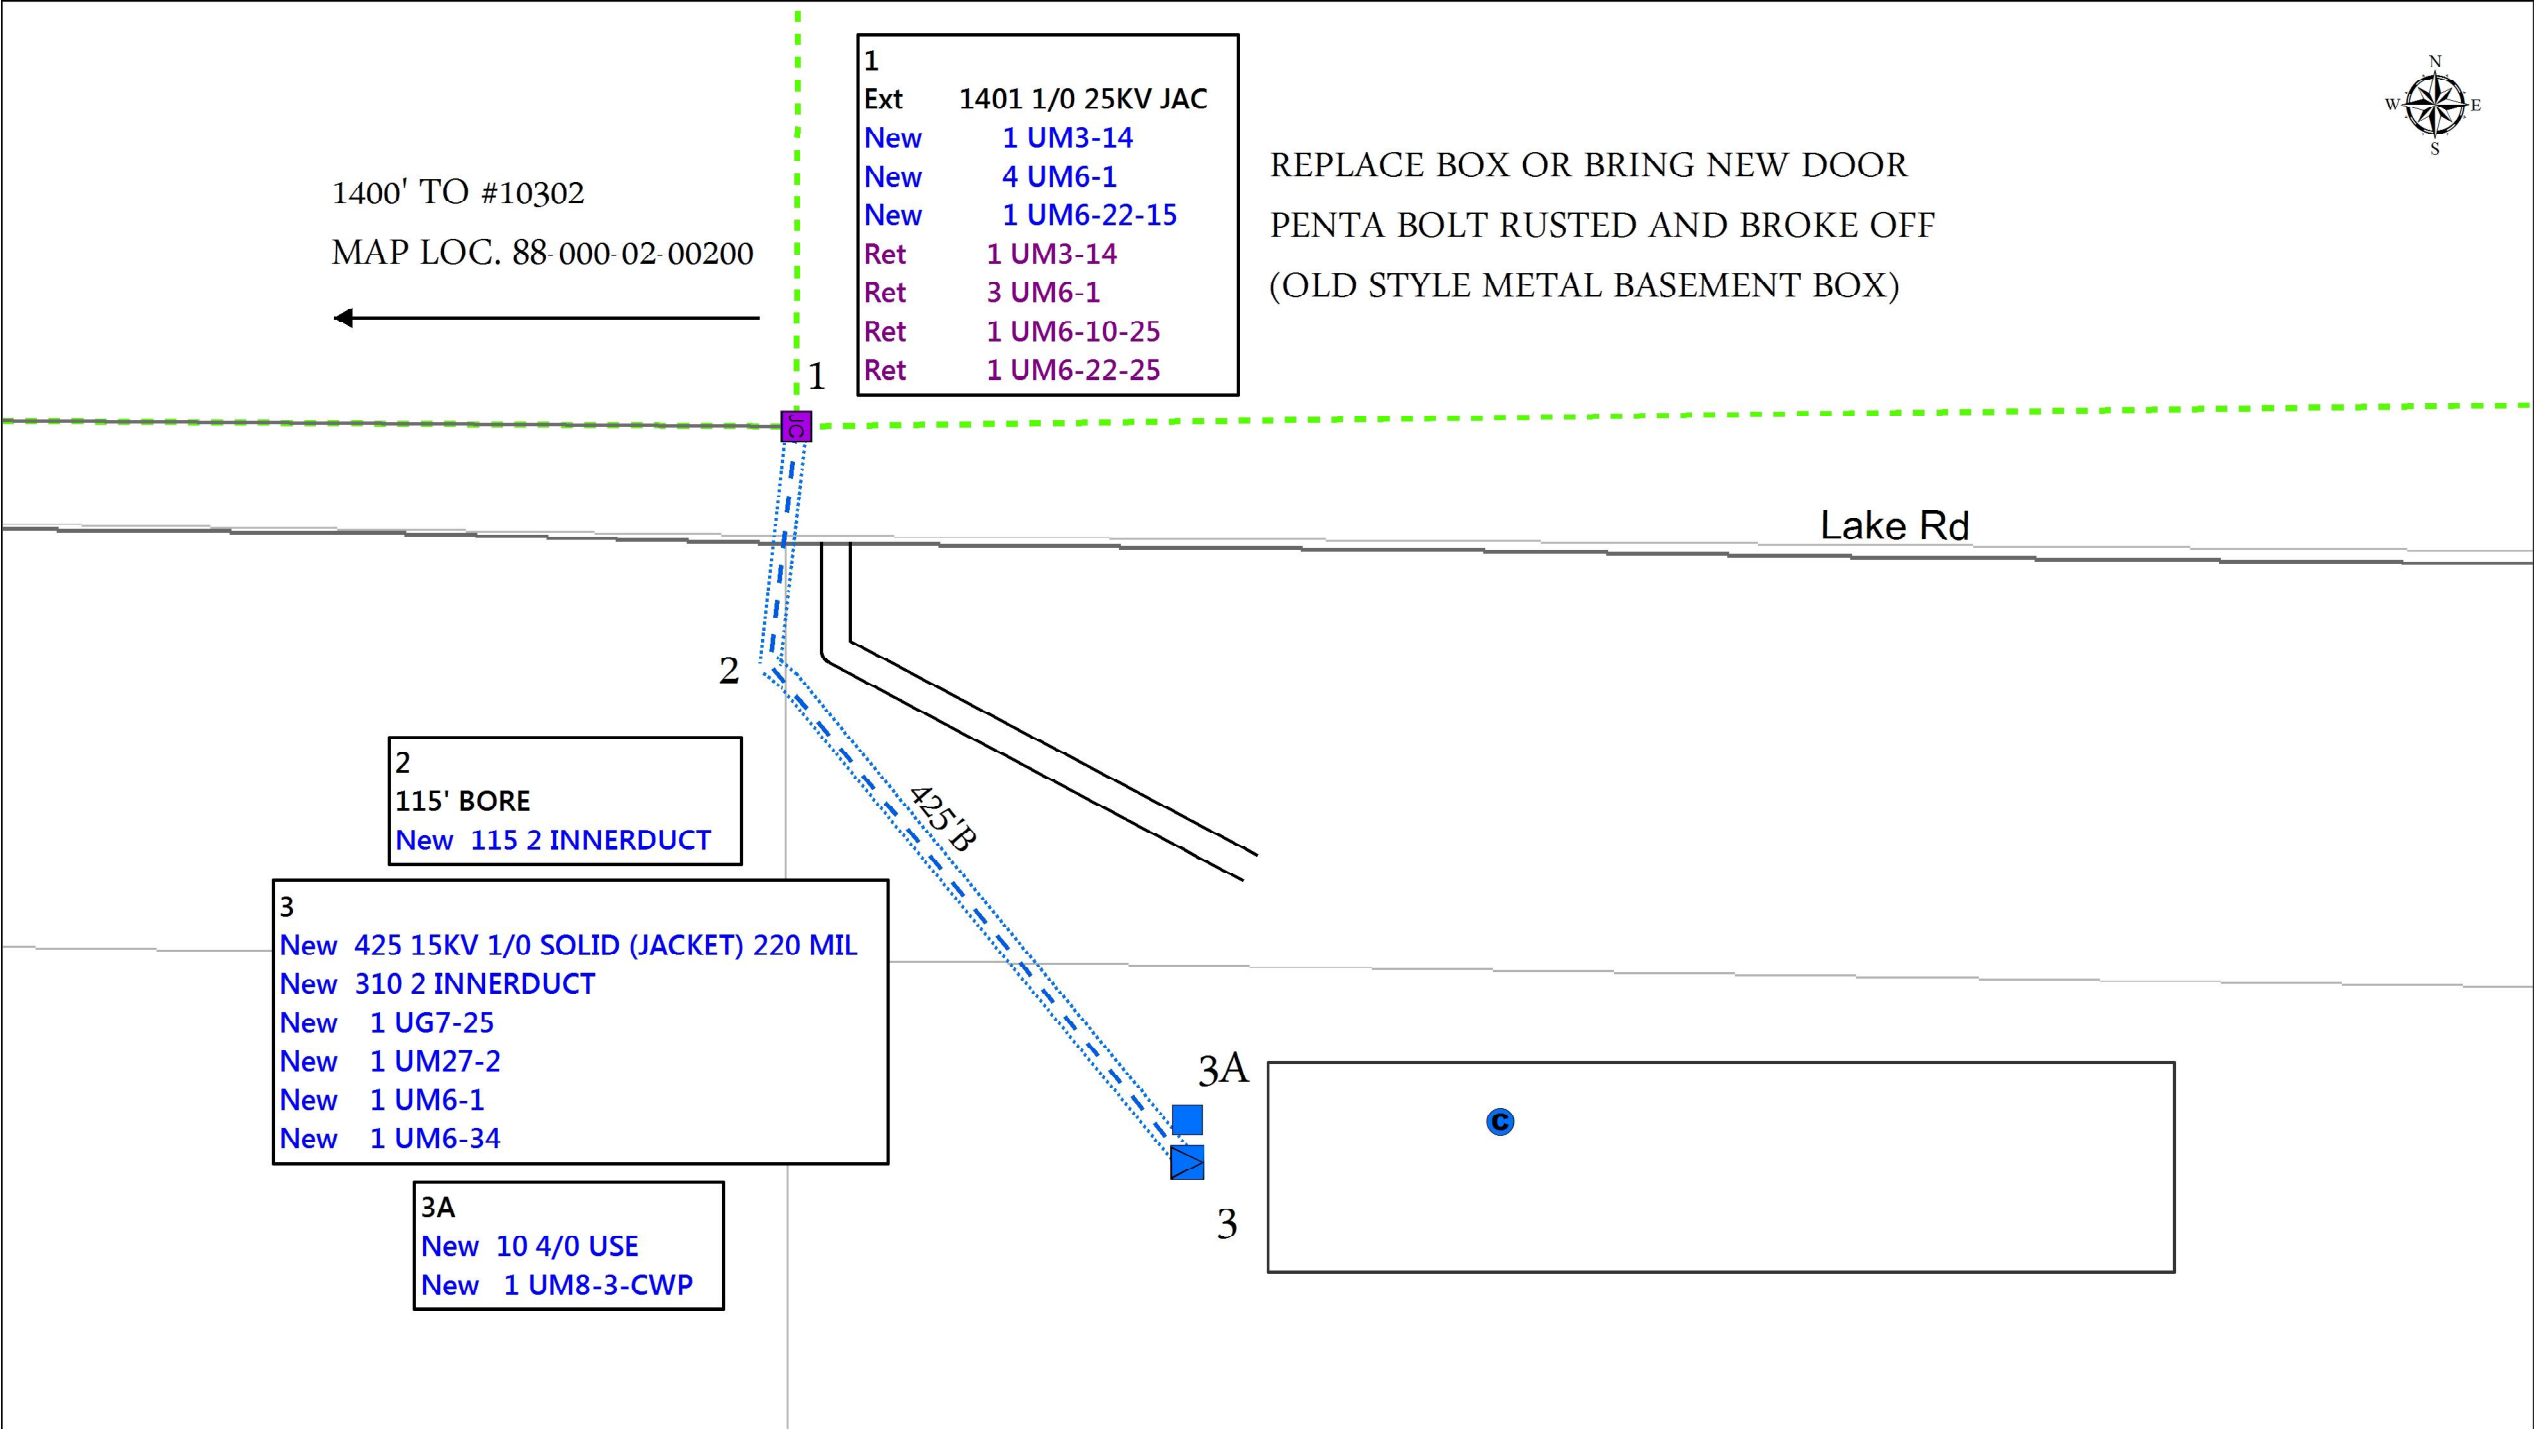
1
Ext 1401 1/0 25KV JAC
New 1 UM3-14
New 4 UM6-1
New 1 UM6-22-15
Ret 1 UM3-14
Ret 3 UM6-1
Ret 1 UM6-10-25
Ret 1 UM6-22-25

N
W E
S

1400' TO #10302
MAP LOC. 88-000-02-00200

REPLACE BOX OR BRING NEW DOOR
PENTA BOLT RUSTED AND BROKE OFF
(OLD STYLE METAL BASEMENT BOX)

1

JC

Lake Rd

2

425'B

2
115' BORE
New 115 2 INNERDUCT

3
New 425 15KV 1/0 SOLID (JACKET) 220 MIL
New 310 2 INNERDUCT
New 1 UG7-25
New 1 UM27-2
New 1 UM6-1
New 1 UM6-34

3A

C

3

3A
New 10 4/0 USE
New 1 UM8-3-CWP